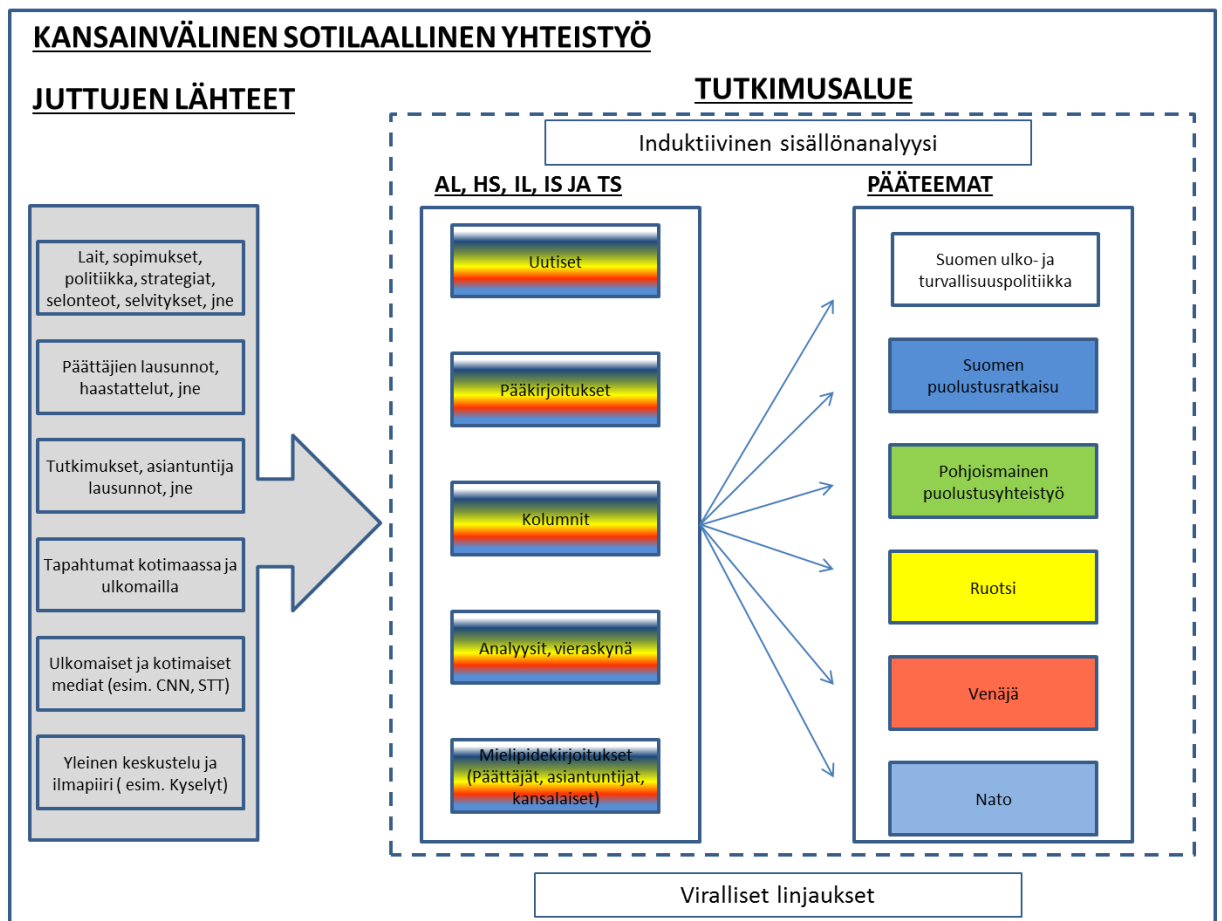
KANSAINVÄLINEN SOTILAALLINEN YHTEISTYÖ

JUTTUJEN LÄHTEET

Lait, sopimukset, politiikka, strategiat, selonteot, selvitykset, jne

Päättäjien lausunnot, haastattelut, jne

Tutkimukset, asiantuntija lausunnot, jne

Tapahtumat kotimaassa ja ulkomailla

Ulkomaiset ja kotimaiset mediat (esim. CNN, STT)

Yleinen keskustelu ja ilmapiiri ( esim. Kyselyt)

TUTKIMUSALUE

Induktiivinen sisällönanalyysi

AL, HS, IL, IS JA TS

Uutiset

Pääkirjoitukset

Kolumnit

Analyysit, vieraskynä

Mielipidekirjoitukset (Päättäjät, asiantuntijat, kansalaiset)

PÄÄTEEMAT

Suomen ulko- ja turvallisuuspolitiikka

Suomen puolustusratkaisu

Pohjoismainen puolustusyhteistyö

Ruotsi

Venäjä

Nato

Viralliset linjaukset